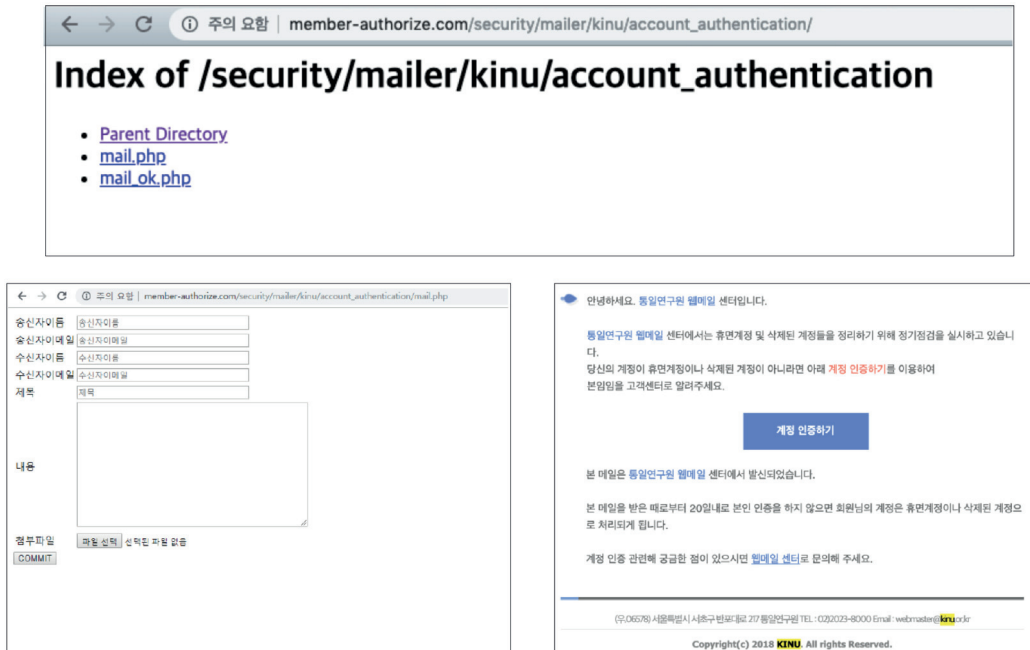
← → C ⓘ 주의 요함 | member-authorize.com/security/mailer/kinu/account_authentication/

Index of /security/mailer/kinu/account_authentication

- Parent Directory
- mail.php
- mail_ok.php

← → C ⓘ 주의 요함 | member-authorize.com/security/mailer/kinu/account_authentication/mail.php

송신자이름 송신자이름
송신자이메일 송신자이메일
수신자이름 수신자이름
수신자이메일 수신자이메일
제목 제목

내용

첨부파일 파일 선택 선택된 파일 없음
COMMIT

안녕하세요. 통일연구원 웹메일 센터입니다.

통일연구원 웹메일 센터에서는 휴면계정 및 삭제된 계정들을 정리하기 위해 정기점검을 실시하고 있습니다.

당신의 계정이 휴면계정이나 삭제된 계정이 아니라면 아래 계정 인증하기를 이용하여 본인임을 고객센터로 알려주세요.

계정 인증하기

본 메일은 통일연구원 웹메일 센터에서 발신되었습니다.

본 메일을 받은 때로부터 20일내로 본인 인증을 하지 않으면 회원님의 계정은 휴면계정이나 삭제된 계정으로 처리되게 됩니다.

계정 인증 관련해 궁금한 점이 있으시면 웹메일 센터로 문의해 주세요.

(우.06578) 서울특별시 서초구 반포대로 217 통일연구원 TEL : 02)2023-8000 Email : webmaster@kinu.or.kr

Copyright(c) 2018 KINU. All rights Reserved.